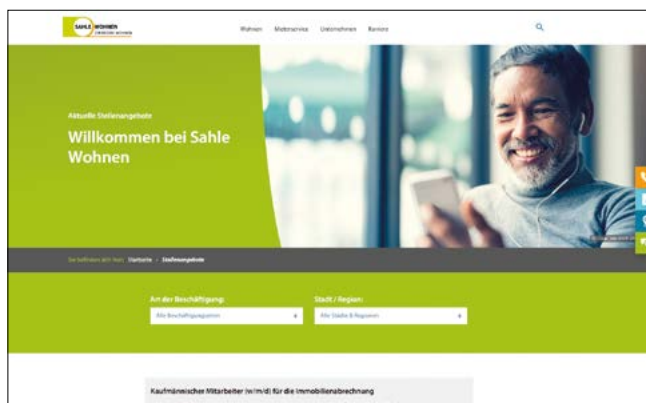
SAHLE WOHNEN

Wohnen Mieterservice Unternehmen Karriere

Aktuelle Stellenangebote

Willkommen bei Sahle Wohnen

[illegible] Startseite › Stellenangebote

Art der Beschäftigung:

Alle Beschäftigungsarten

Stadt / Region:

Alle Städte & Regionen

Kaufmännischer Mitarbeiter (w/m/d) für die Immobilienabrechnung